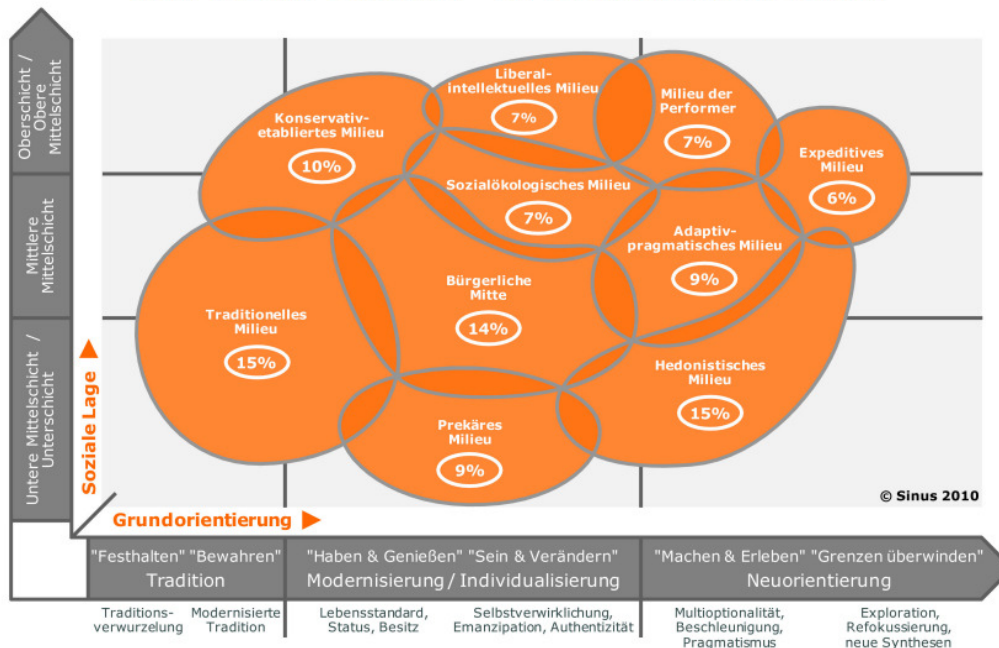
Oberschicht / Obere Mittelschicht

Mittlere Mittelschicht

Untere Mittelschicht / Unterschicht

Soziale Lage

Konservativ-etabliertes Milieu
10%

Liberal-intellektuelles Milieu
7%

Milieu der Performer
7%

Expeditives Milieu
6%

Sozialökologisches Milieu
7%

Adaptiv-pragmatisches Milieu
9%

Traditionelles Milieu
15%

Bürgerliche Mitte
14%

Hedonistisches Milieu
15%

Prekäres Milieu
9%

© Sinus 2010

Grundorientierung

"Festhalten" "Bewahren"
Tradition

"Haben & Genießen" "Sein & Verändern"
Modernisierung / Individualisierung

"Machen & Erleben" "Grenzen überwinden"
Neuorientierung

Traditionsverwurzelung

Modernisierte Tradition

Lebensstandard, Status, Besitz

Selbstverwirklichung, Emanzipation, Authentizität

Multioptionalität, Beschleunigung, Pragmatismus

Exploration, Refokussierung, neue Synthesen